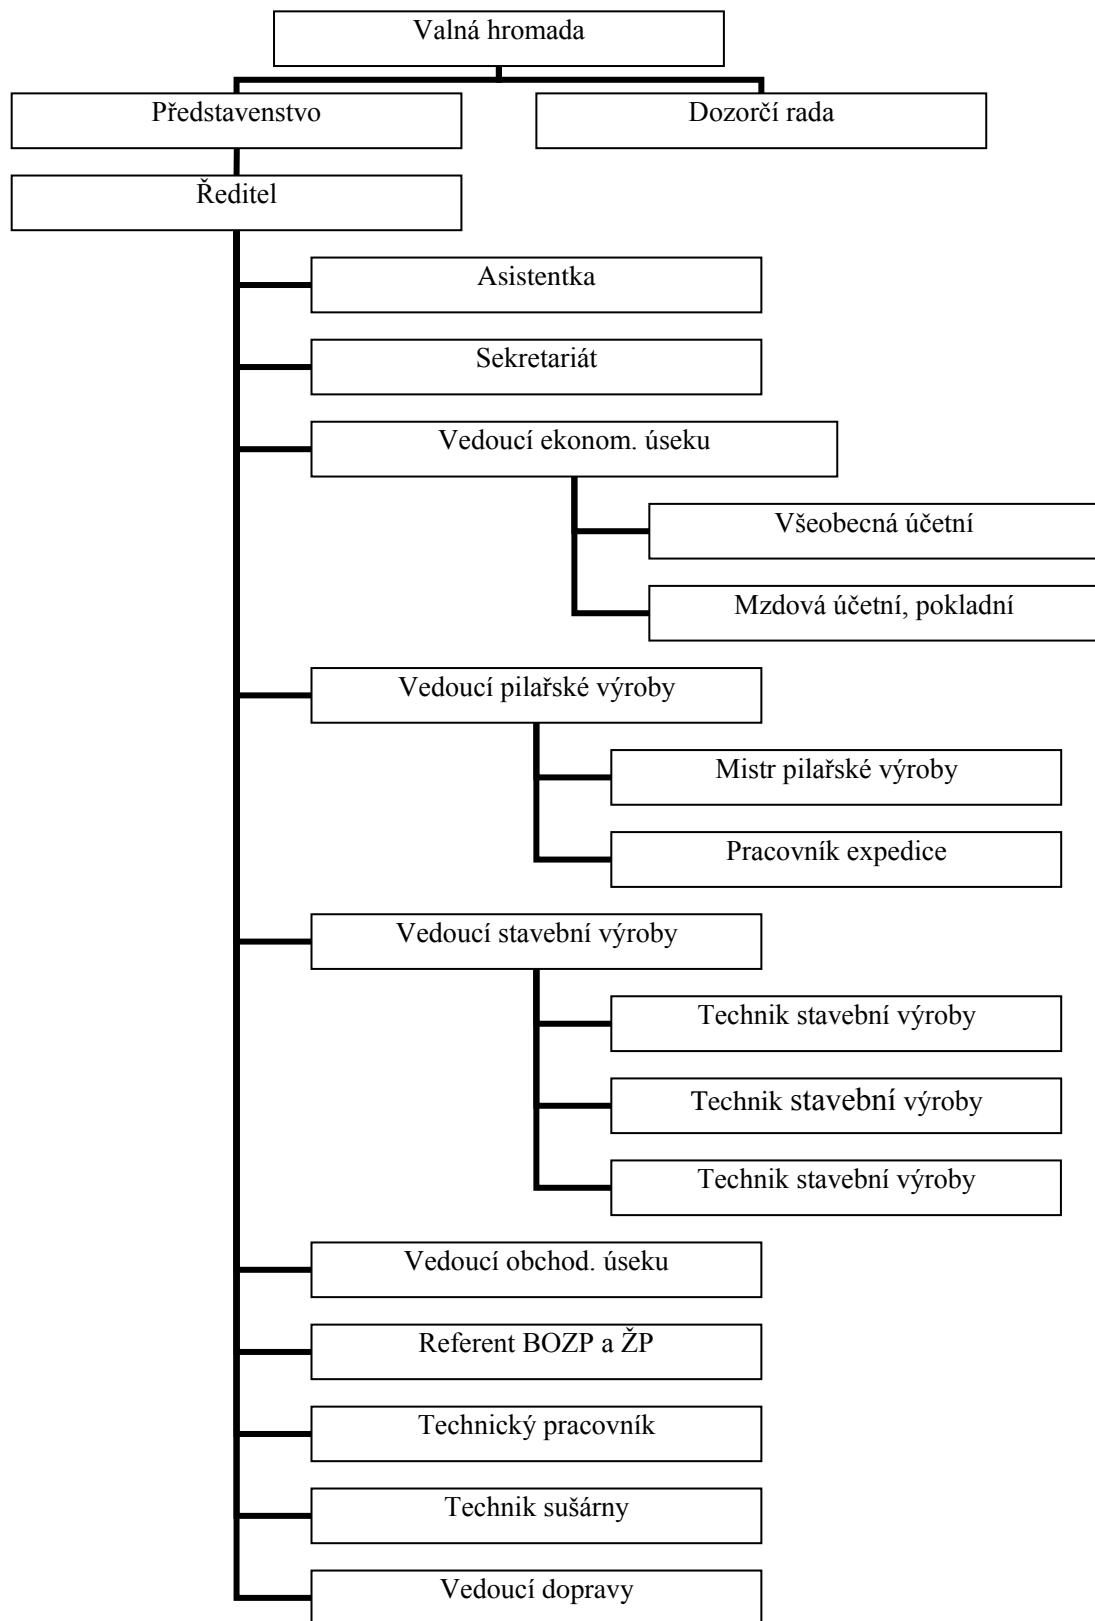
Valná hromada

Představenstvo

Dozorčí rada

Ředitel

Asistentka

Sekretariát

Vedoucí ekonom. úseku

Všeobecná účetní

Mzdová účetní, pokladní

Vedoucí pilařské výroby

Mistr pilařské výroby

Pracovník expedice

Vedoucí stavební výroby

Technik stavební výroby

Technik stavební výroby

Technik stavební výroby

Vedoucí obchod. úseku

Referent BOZP a ŽP

Technický pracovník

Technik sušárny

Vedoucí dopravy